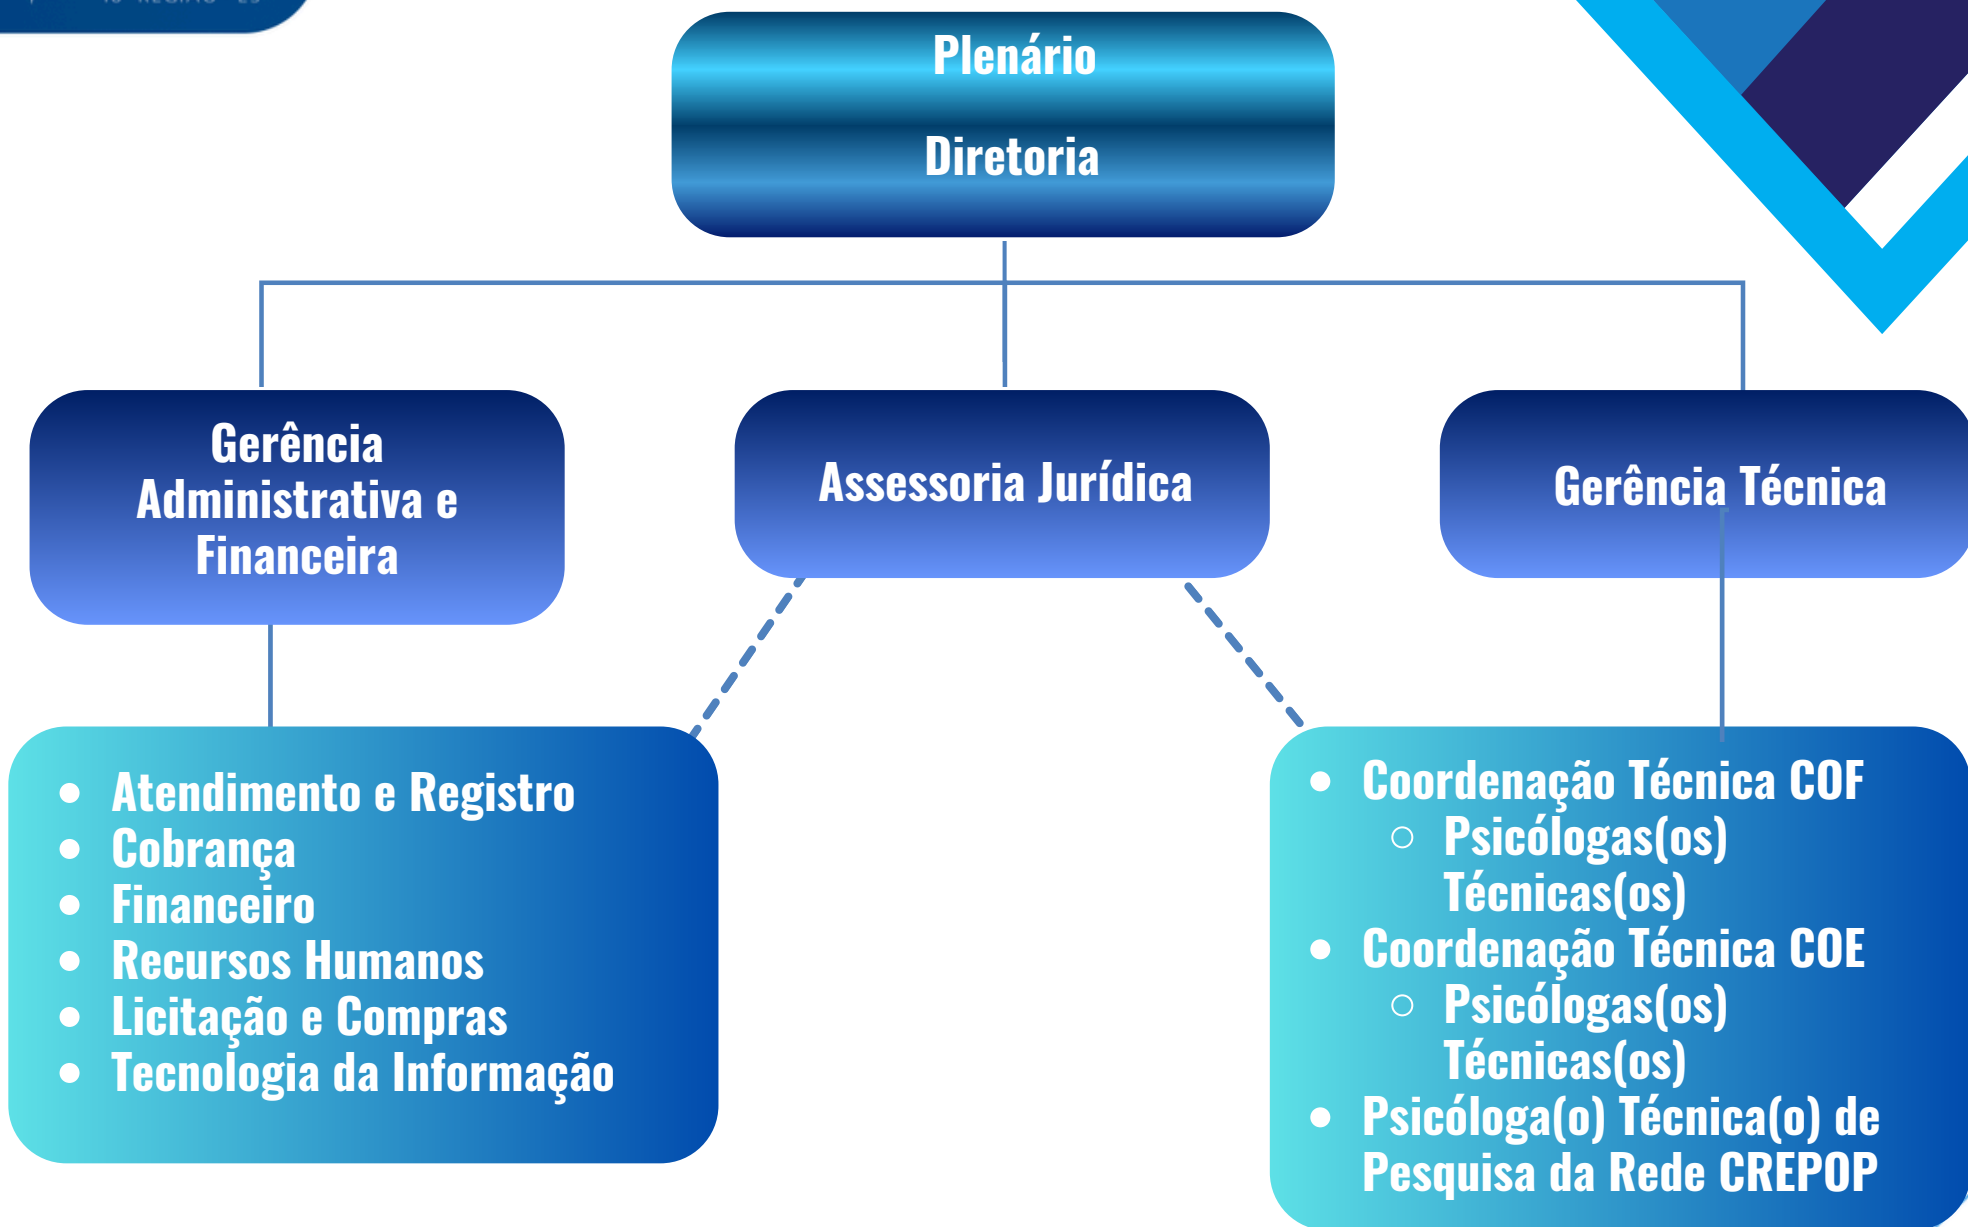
Plenário

Diretoria

Gerência Administrativa e Financeira

Assessoria Jurídica

Gerência Técnica

- Atendimento e Registro
- Cobrança
- Financeiro
- Recursos Humanos
- Licitação e Compras
- Tecnologia da Informação

- Coordenação Técnica COF
  - Psicólogas(os) Técnicas(os)
- Coordenação Técnica COE
  - Psicólogas(os) Técnicas(os)
- Psicóloga(o) Técnica(o) de Pesquisa da Rede CREPOP